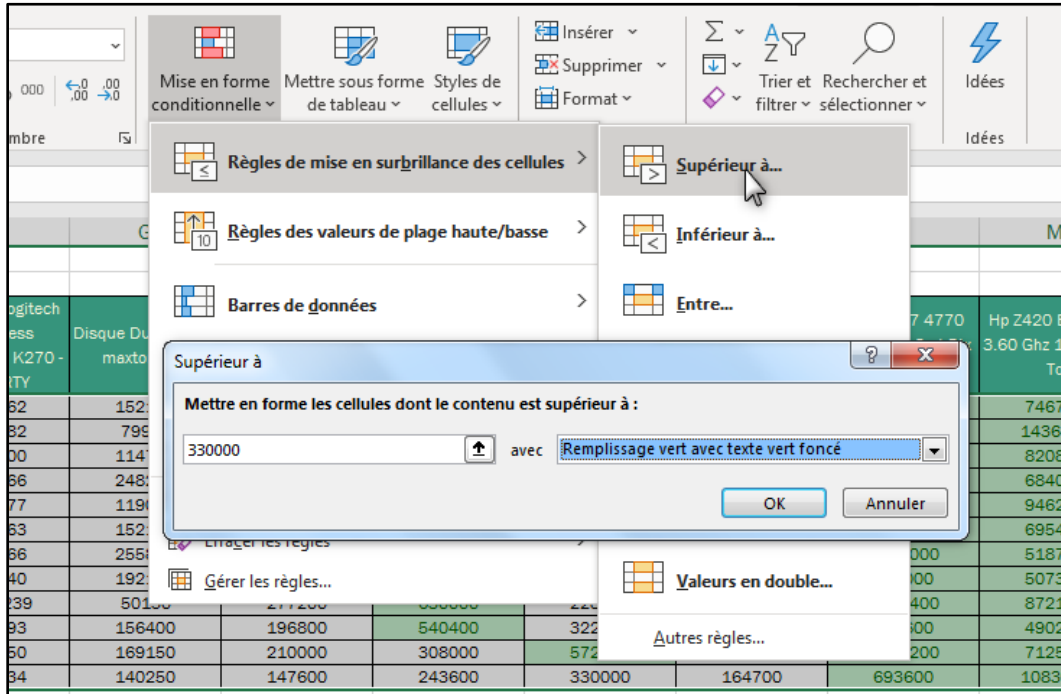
000 ←,0 ,00 ,00 →,0
mbre

Mise en forme conditionnelle
Mettre sous forme de tableau
Styles de cellules
Insérer
Supprimer
Format
Trier et filtrer
Rechercher et sélectionner
Idées
Idées

Règles de mise en surbrillance des cellules
Règles des valeurs de plage haute/basse
Barres de données
Effacer les règles
Gérer les règles...

Supérieur à...
Inférieur à...
Entre...
Valeurs en double...
Autres règles...

Supérieur à
Mettre en forme les cellules dont le contenu est supérieur à :
330000
avec
Remplissage vert avec texte vert foncé
OK
Annuler

G
M
ogitech
ess
K270 -
RTY
Disque Du
maxto
7 4770
Hp Z420 E
3.60 Ghz 1
To

| 62 | 152 | | | | | | 7467 |
|---|---|---|---|---|---|---|---|
| 82 | 799 | | | | | | 1436 |
| 00 | 114 | | | | | | 8208 |
| 66 | 248 | | | | | | 6840 |
| 77 | 119 | | | | | | 9462 |
| 63 | 152 | | | | | | 6954 |
| 66 | 255 | | | | | 000 | 5187 |
| 40 | 192 | | | | | 00 | 5073 |
| 239 | 50150 | 277200 | | 22 | | 400 | 8721 |
| 93 | 156400 | 196800 | 540400 | 322 | | 00 | 4902 |
| 50 | 169150 | 210000 | 308000 | 572 | | 200 | 7125 |
| 34 | 140250 | 147600 | 243600 | 330000 | 164700 | 693600 | 1083 |